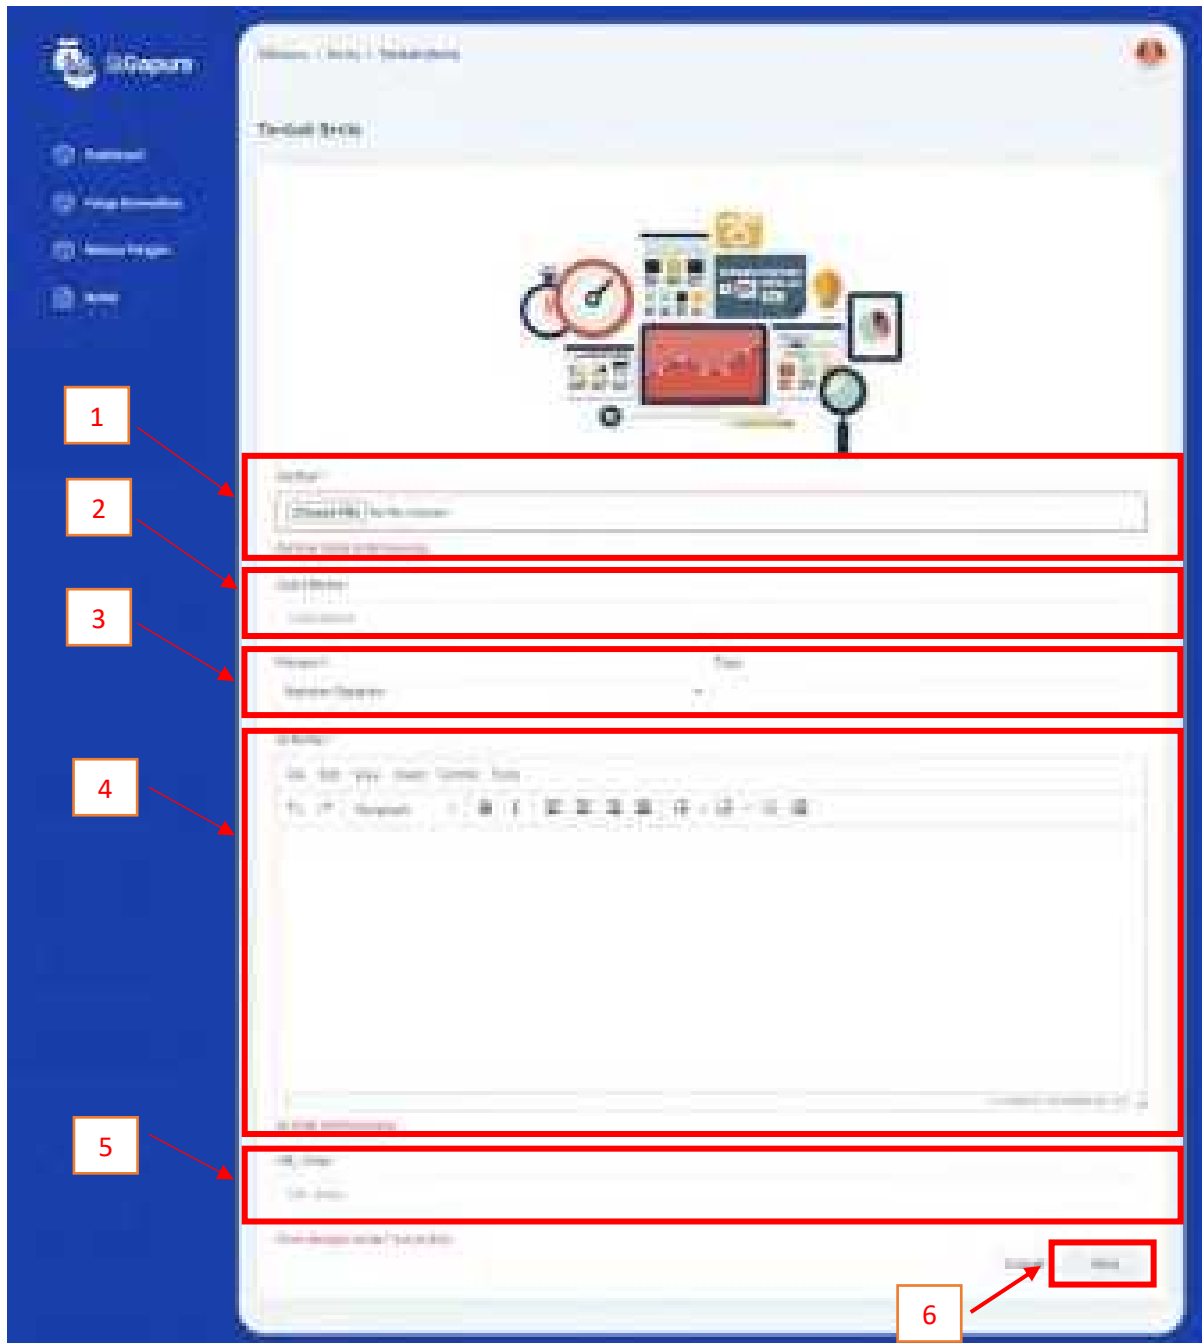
Sifepam

Dashboard

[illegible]

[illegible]

Berita

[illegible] / Berita / Tambah Berita

Tambah Berita

1

2

3

4

5

6

Gambar

Choose File No file chosen

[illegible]

Judul Berita

Kategori

Tanggal

Isi Berita

File Edit View Insert Format Tools

Paragraph

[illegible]

URL Video

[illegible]

Kembali

Simpan